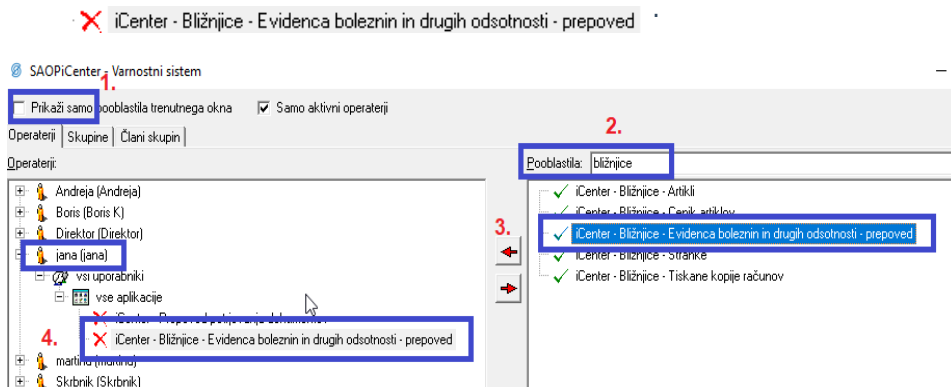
iCenter - Bližnjice - Evidenca boleznin in drugih odsotnosti - prepoved

SAOPiCenter - Varnostni sistem

1.

Prikaži samo pooblastila trenutnega okna

Samo aktivni operaterji

Operaterji | Skupine | Člani skupin

Operaterji:

Andreja (Andreja)
Boris (Boris K)
Direktor (Direktor)
jana (jana)
vsi uporabniki
vse aplikacije
iCenter - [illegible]
4.
iCenter - Bližnjice - Evidenca boleznin in drugih odsotnosti - prepoved
martina (martina)
Skrbnik (Skrbnik)

2.

Pooblastila: bližnjice

3.

iCenter - Bližnjice - Artikli
iCenter - Bližnjice - Cenik artiklov
iCenter - Bližnjice - Evidenca boleznin in drugih odsotnosti - prepoved
iCenter - Bližnjice - Stranke
iCenter - Bližnjice - Tiskane kopije računov